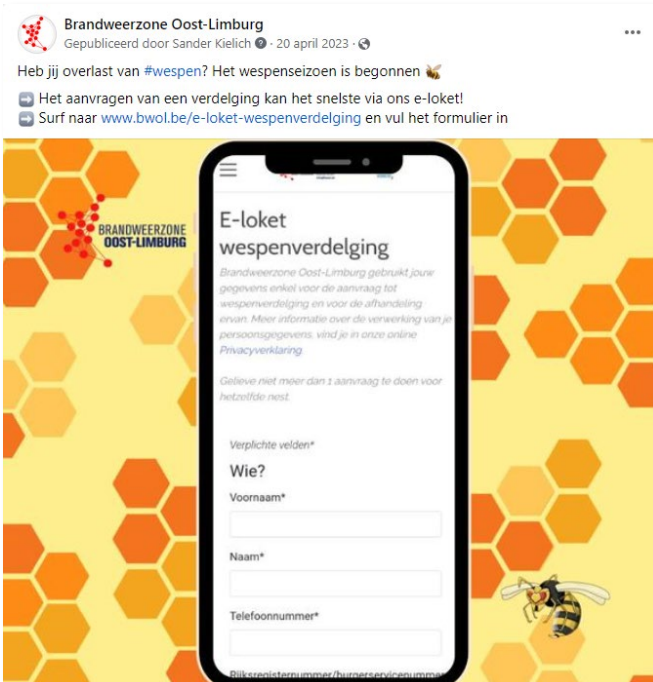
Brandweerzone Oost-Limburg
Gepubliceerd door Sander Kielich · 20 april 2023 ·

Heb jij overlast van #wespen? Het wespenseizoen is begonnen 🐝

➡️ Het aanvragen van een verdelging kan het snelste via ons e-loket!
➡️ Surf naar www.bwol.be/e-loket-wespenverdelging en vul het formulier in

BRANDWEERZONE OOST-LIMBURG

E-loket wespenverdelging

Brandweerzone Oost-Limburg gebruikt jouw gegevens enkel voor de aanvraag tot wespenverdelging en voor de afhandeling ervan. Meer informatie over de verwerking van je persoonsgegevens, vind je in onze online Privacyverklaring.

Gelieve niet meer dan 1 aanvraag te doen voor hetzelfde nest.

Verplichte velden*

Wie?

Voornaam*

Naam*

Telefoonnummer*

Rijksregisternummer/burgerservicenummer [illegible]